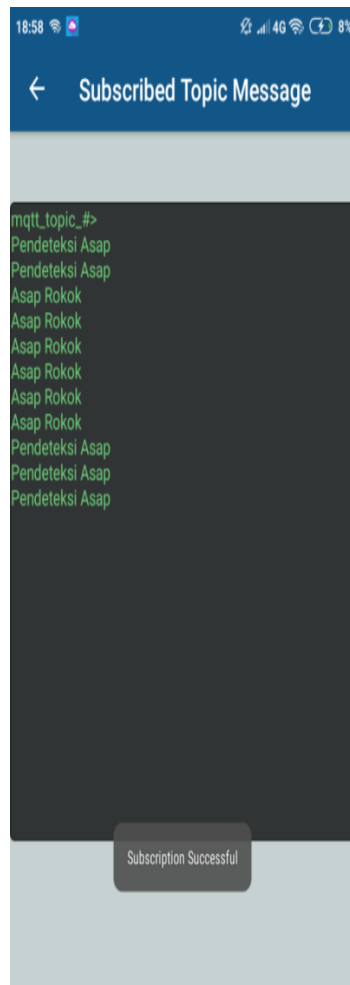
18:58 4G 8%

← Subscribed Topic Message

mqtt_topic_#>
Pendeteksi Asap
Pendeteksi Asap
Asap Rokok
Asap Rokok
Asap Rokok
Asap Rokok
Asap Rokok
Asap Rokok
Pendeteksi Asap
Pendeteksi Asap
Pendeteksi Asap

Subscription Successful